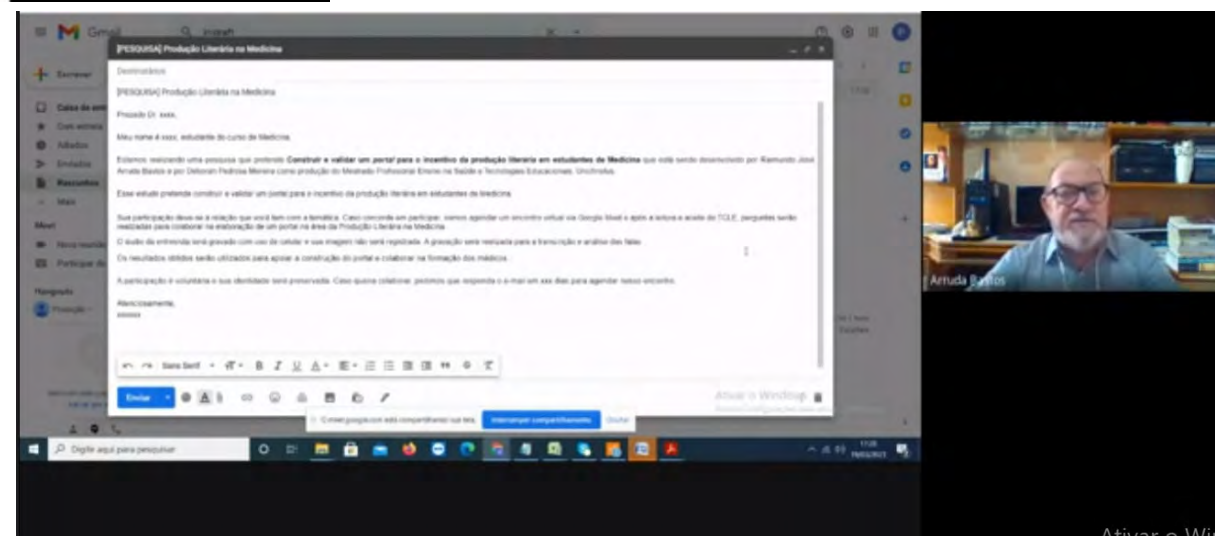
Gmail

[PESQUISA] Produção Literária na Medicina

Escrever

Caixa de entrada

Com estrela

Adiados

Enviados

Rascunhos

Mais

Meet

Hangouts

Destinatários

[PESQUISA] Produção Literária na Medicina

Prezado Dr. xxxx,

Meu nome é xxxx, estudante do curso de Medicina.

Estamos realizando uma pesquisa que pretende **Construir e validar um portal para o incentivo da produção literária em estudantes de Medicina** que está sendo desenvolvido por Raimundo José Arruda Bastos e por Deborah Pedrosa Moreira como produção do Mestrado Profissional Ensino na Saúde e Tecnologias Educacionais. Unichristus.

Esse estudo pretende construir e validar um portal para o incentivo da produção literária em estudantes de Medicina.

Sua participação deve-se à relação que você tem com a temática. Caso concorde em participar, vamos agendar um encontro virtual via Google Meet e após a leitura e aceite do TCLE, perguntas serão realizadas para colaborar na elaboração de um portal na área da Produção Literária na Medicina.

O áudio da entrevista será gravado com uso de celular e sua imagem não será registrada. A gravação será realizada para a transcrição e análise das falas.

Os resultados obtidos serão utilizados para apoiar a construção do portal e colaborar na formação dos médicos.

A participação é voluntária e sua identidade será preservada. Caso queira colaborar, pedimos que responda o e-mail em xxx dias para agendar nosso encontro.

Atenciosamente,
xxxxxx

Sans Serif

Enviar

Ativar o Windows

meet.google.com está compartilhando sua tela.

Interromper compartilhamento

Ocultar

Digite aqui para pesquisar

Arruda Bastos

Ativar o Wi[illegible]